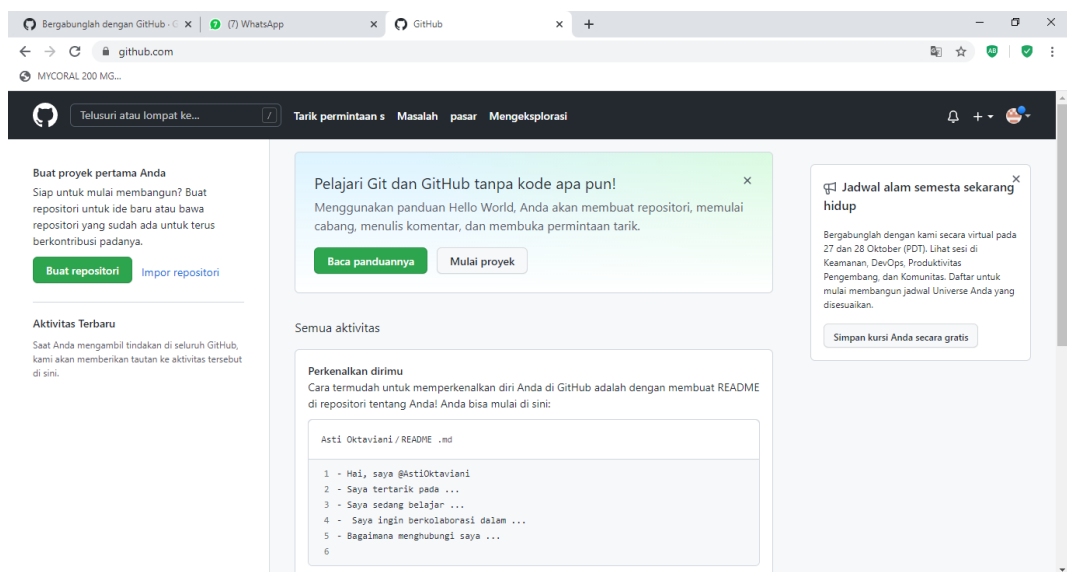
Bergabunglah dengan GitHub · G ×
(7) WhatsApp ×
GitHub ×
+

github.com

MYCORAL 200 MG...

Telusuri atau lompat ke... /
Tarik permintaan s  Masalah  pasar  Mengeksplorasi

Buat proyek pertama Anda

Siap untuk mulai membangun? Buat repositori untuk ide baru atau bawa repositori yang sudah ada untuk terus berkontribusi padanya.

Buat repositori  Impor repositori

Aktivitas Terbaru

Saat Anda mengambil tindakan di seluruh GitHub, kami akan memberikan tautan ke aktivitas tersebut di sini.

Pelajari Git dan GitHub tanpa kode apa pun!

Menggunakan panduan Hello World, Anda akan membuat repositori, memulai cabang, menulis komentar, dan membuka permintaan tarik.

Baca panduannya  Mulai proyek

Semua aktivitas

Perkenalkan dirimu

Cara termudah untuk memperkenalkan diri Anda di GitHub adalah dengan membuat README di repositori tentang Anda! Anda bisa mulai di sini:

Asti Oktaviani / README .md

1 - Hai, saya @AstiOktaviani
2 - Saya tertarik pada ...
3 - Saya sedang belajar ...
4 - Saya ingin berkolaborasi dalam ...
5 - Bagaimana menghubungi saya ...
6

Jadwal alam semesta sekarang hidup

Bergabunglah dengan kami secara virtual pada 27 dan 28 Oktober (PDT). Lihat sesi di Keamanan, DevOps, Produktivitas Pengembang, dan Komunitas. Daftar untuk mulai membangun jadwal Universe Anda yang disesuaikan.

Simpan kursi Anda secara gratis